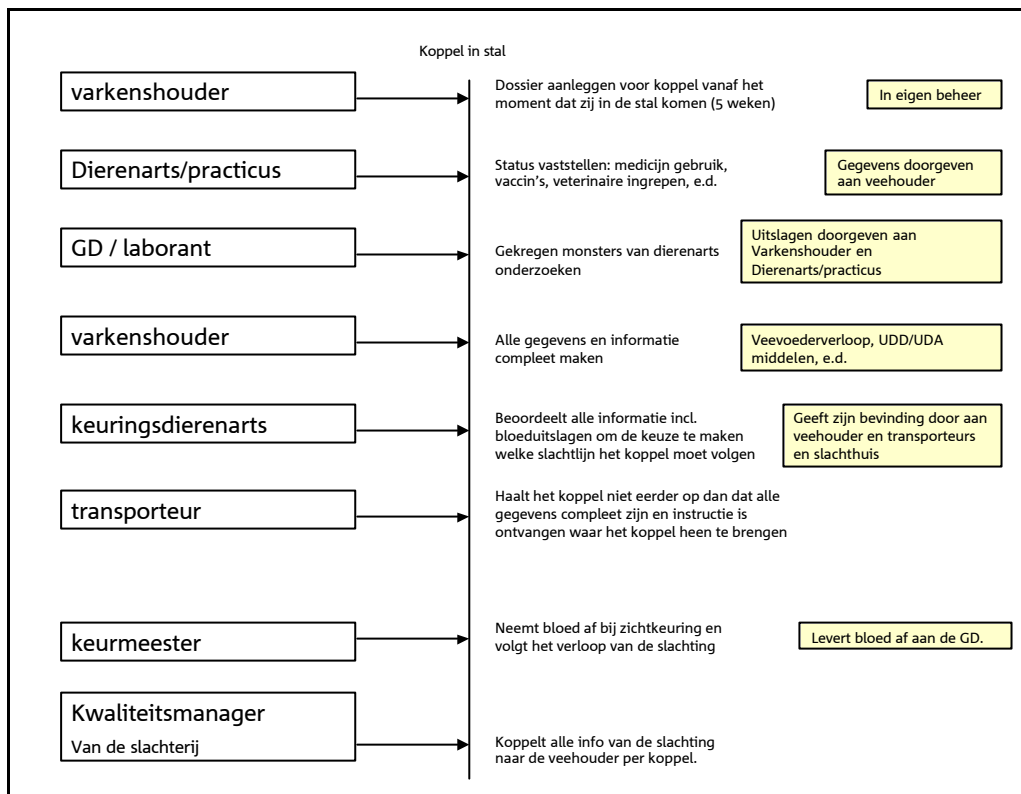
Koppel in stal

varkenshouder

Dossier aanleggen voor koppel vanaf het moment dat zij in de stal komen (5 weken)

In eigen beheer

Dierenarts/practicus

Status vaststellen: medicijn gebruik, vaccin's, veterinaire ingrepen, e.d.

Gegevens doorgeven aan veehouder

GD / laborant

Gekregen monsters van dierenarts onderzoeken

Uitslagen doorgeven aan Varkenshouder en Dierenarts/practicus

varkenshouder

Alle gegevens en informatie compleet maken

Veevoederverloop, UDD/UDA middelen, e.d.

keuringsdierenarts

Beoordeelt alle informatie incl. bloeduitslagen om de keuze te maken welke slachtlijn het koppel moet volgen

Geeft zijn bevinding door aan veehouder en transporteurs en slachthuis

transporteur

Haalt het koppel niet eerder op dan dat alle gegevens compleet zijn en instructie is ontvangen waar het koppel heen te brengen

keurmeester

Neemt bloed af bij zichtkeuring en volgt het verloop van de slachting

Levert bloed af aan de GD.

Kwaliteitsmanager
Van de slachterij

Koppelt alle info van de slachting naar de veehouder per koppel.